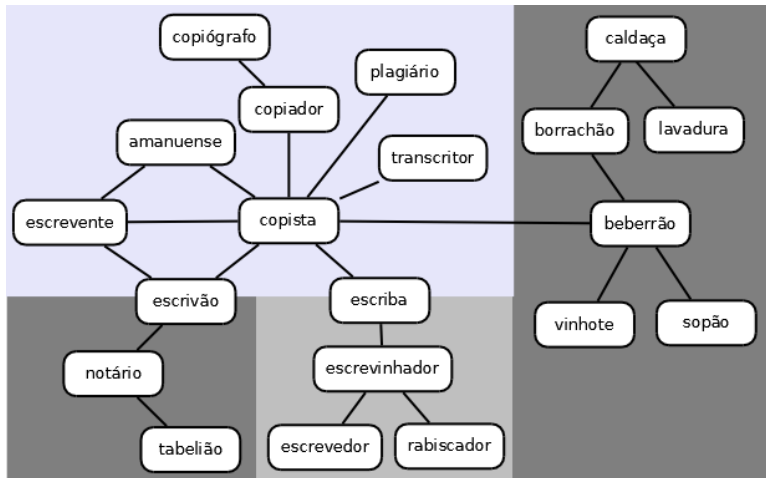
copiógrafo

plagiário

copiador

amanuense

transcritor

escrevente

copista

escrivão

escriba

notário

escrevinhador

tabelião

escrevedor

rabiscador

caldaça

borrachão

lavadura

beberrão

vinhote

sopão